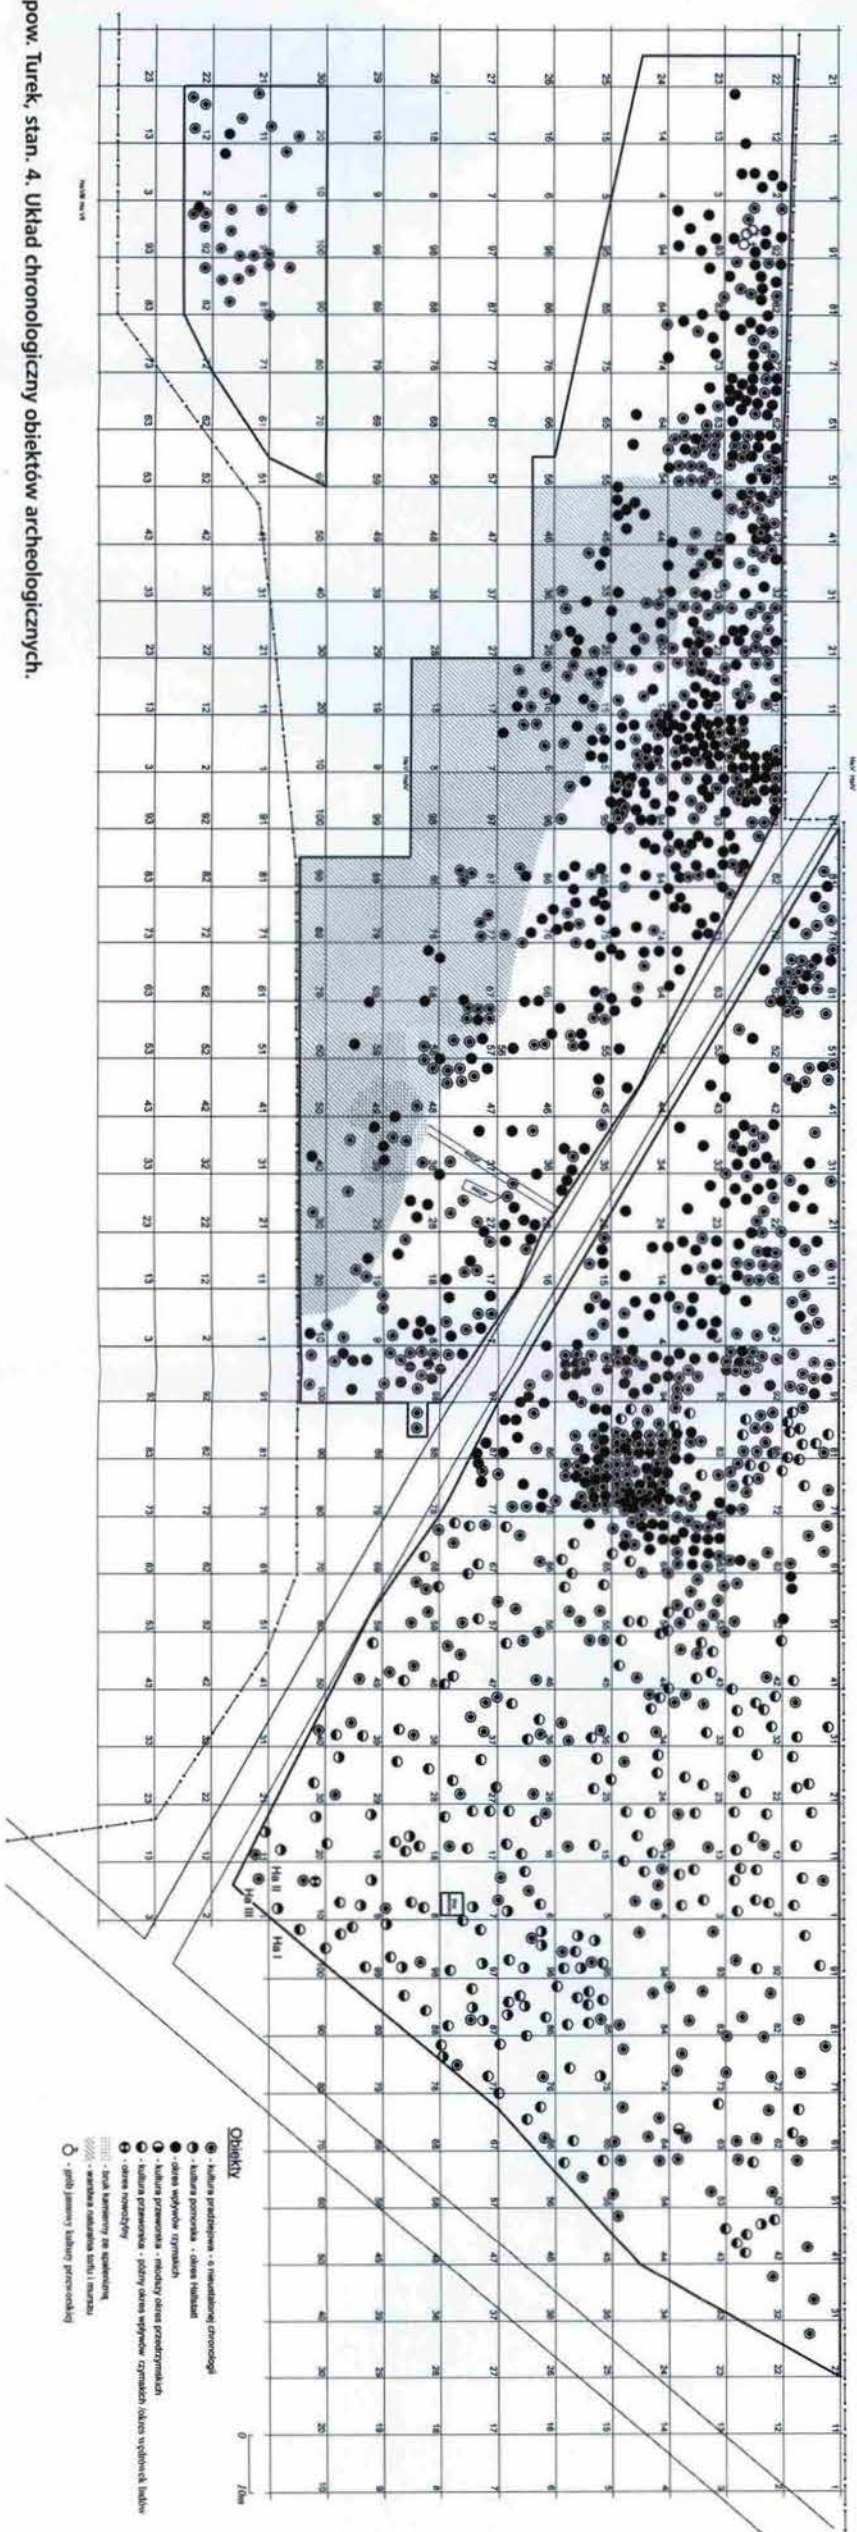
pow. Turek, stan. 4. Układ chronologiczny obiektów archeologicznych.

Obiekty
- kultura przedlejska - o nieustalonej chronologii
- kultura pomorska - okres Hallstatt
- okres wpływów rzymskich
- kultura przeworska - młodszy okres przedrzymski
- kultura przeworska - późny okres wpływów rzymskich (okres wędrówek ludów)
- okres nowożytny
- bruk kamienny ze spalenizną
- warstwa naturalna torfu i murszu
- grób jamowy kultury przeworskiej

Ha I
Ha II
Ha III

0
10m